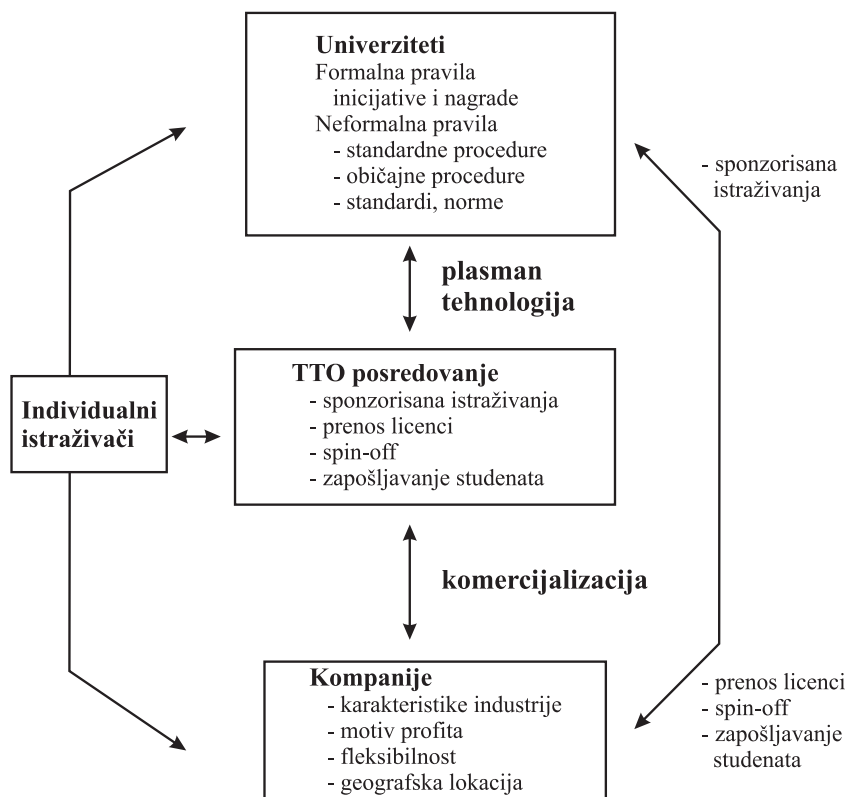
Univerziteti
Formalna pravila
inicijative i nagrade
Neformalna pravila
- standardne procedure
- običajne procedure
- standardi, norme

- sponzorisana istraživanja

plasman tehnologija

Individualni istraživači

TTO posredovanje
- sponzorisana istraživanja
- prenos licenci
- spin-off
- zapošljavanje studenata

komercijalizacija

Kompanije
- karakteristike industrije
- motiv profita
- fleksibilnost
- geografska lokacija

- prenos licenci
- spin-off
- zapošljavanje studenata